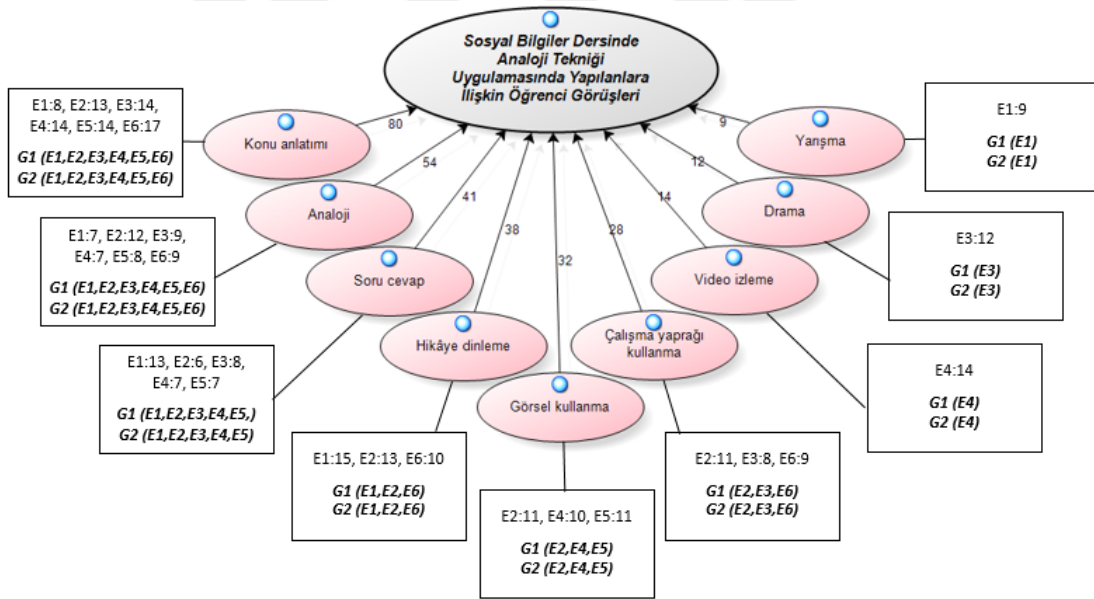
Sosyal Bilgiler Dersinde Analoji Tekniği Uygulamasında Yapılanlara İlişkin Öğrenci Görüşleri

E1:8, E2:13, E3:14, E4:14, E5:14, E6:17

G1 (E1,E2,E3,E4,E5,E6)
G2 (E1,E2,E3,E4,E5,E6)

Konu anlatımı

80

Analoji

54

E1:7, E2:12, E3:9, E4:7, E5:8, E6:9

G1 (E1,E2,E3,E4,E5,E6)
G2 (E1,E2,E3,E4,E5,E6)

Soru cevap

41

E1:13, E2:6, E3:8, E4:7, E5:7

G1 (E1,E2,E3,E4,E5,)
G2 (E1,E2,E3,E4,E5)

Hikâye dinleme

38

E1:15, E2:13, E6:10

G1 (E1,E2,E6)
G2 (E1,E2,E6)

Görsel kullanma

32

E2:11, E4:10, E5:11

G1 (E2,E4,E5)
G2 (E2,E4,E5)

Çalışma yaprağı kullanma

28

E2:11, E3:8, E6:9

G1 (E2,E3,E6)
G2 (E2,E3,E6)

Video izleme

14

E4:14

G1 (E4)
G2 (E4)

Drama

12

E3:12

G1 (E3)
G2 (E3)

Yansıma

9

E1:9

G1 (E1)
G2 (E1)